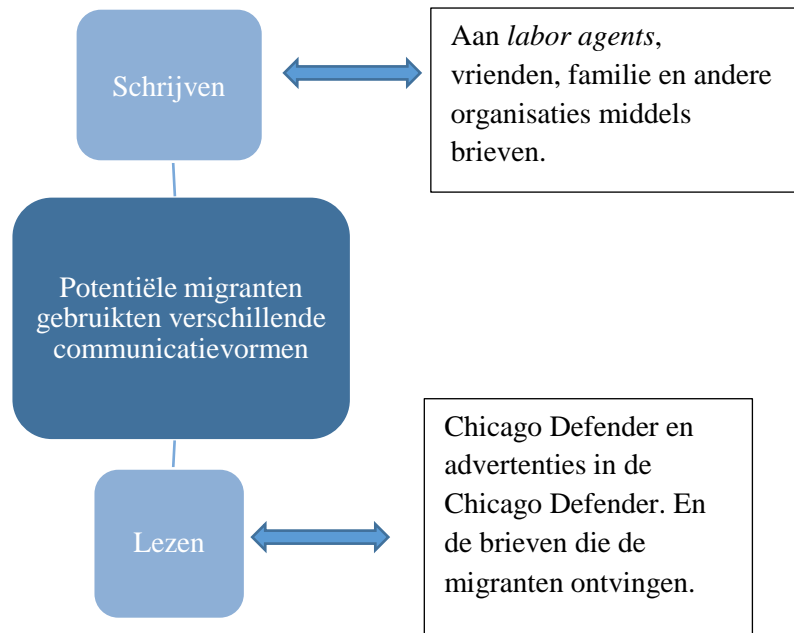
Schrijven

Aan *labor agents*, vrienden, familie en andere organisaties middels brieven.

Potentiële migranten gebruikten verschillende communicatievormen

Lezen

Chicago Defender en advertenties in de Chicago Defender. En de brieven die de migranten ontvingen.